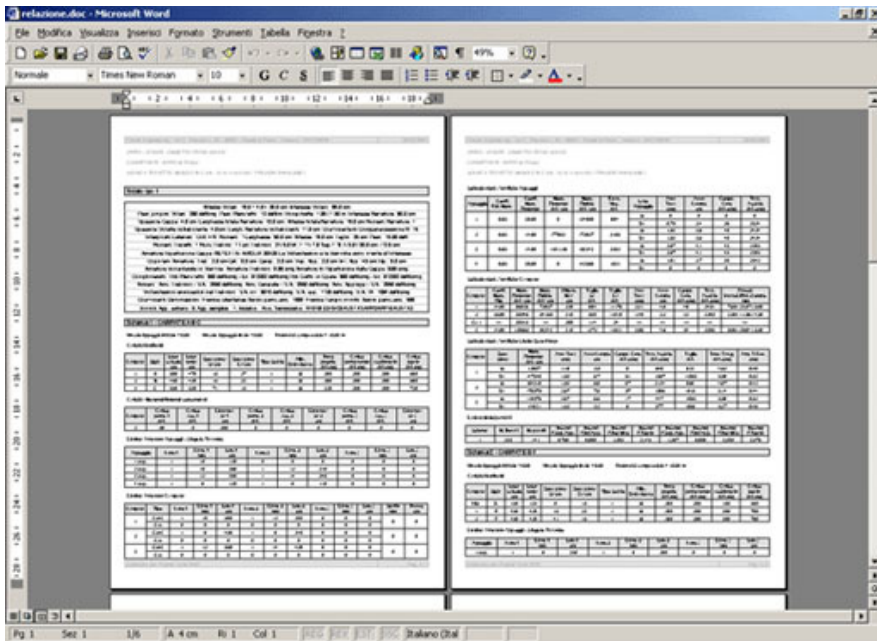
relazione.doc - Microsoft Word

File Modifica Visualizza Inserisci Formato Strumenti Tabella Finestra ?

49%

Normale Times New Roman 10 G C S

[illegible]

Pg 1 Sez 1 1/6 A 4 cm Ri 1 Col 1 REG REV EST SSC Italiano (Ital